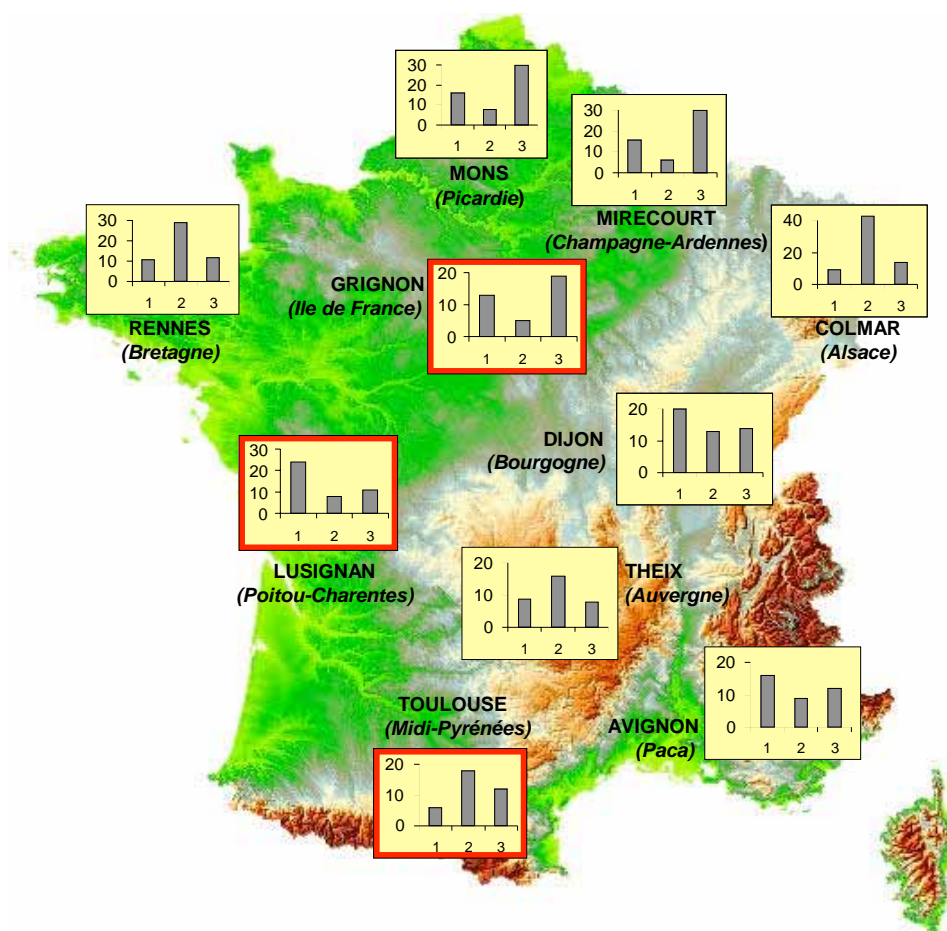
30
20
10
0
1 2 3
MONS
(Picardie)

30
20
10
0
1 2 3
MIRECOURT
(Champagne-Ardennes)

30
20
10
0
1 2 3
RENNES
(Bretagne)

GRIGNON
(Ile de France)
20
10
0
1 2 3

40
20
0
1 2 3
COLMAR
(Alsace)

DIJON
(Bourgogne)
20
10
0
1 2 3

30
20
10
0
1 2 3
LUSIGNAN
(Poitou-Charentes)

20
10
0
1 2 3
THEIX
(Auvergne)

20
10
0
1 2 3
AVIGNON
(Paca)

TOULOUSE
(Midi-Pyrénées)
20
10
0
1 2 3